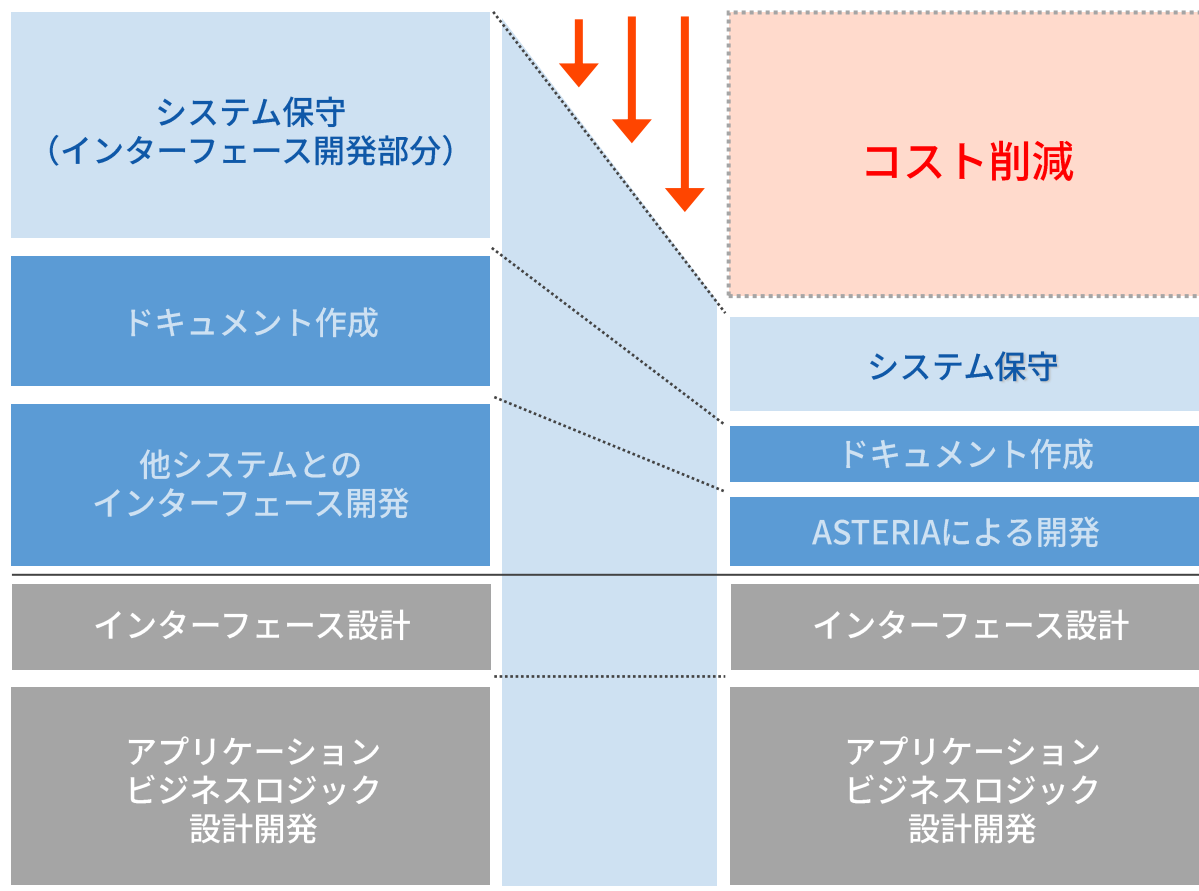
システム保守
（インターフェース開発部分）

ドキュメント作成

他システムとの
インターフェース開発

インターフェース設計

アプリケーション
ビジネスロジック
設計開発

コスト削減

システム保守

ドキュメント作成

ASTERIAによる開発

インターフェース設計

アプリケーション
ビジネスロジック
設計開発